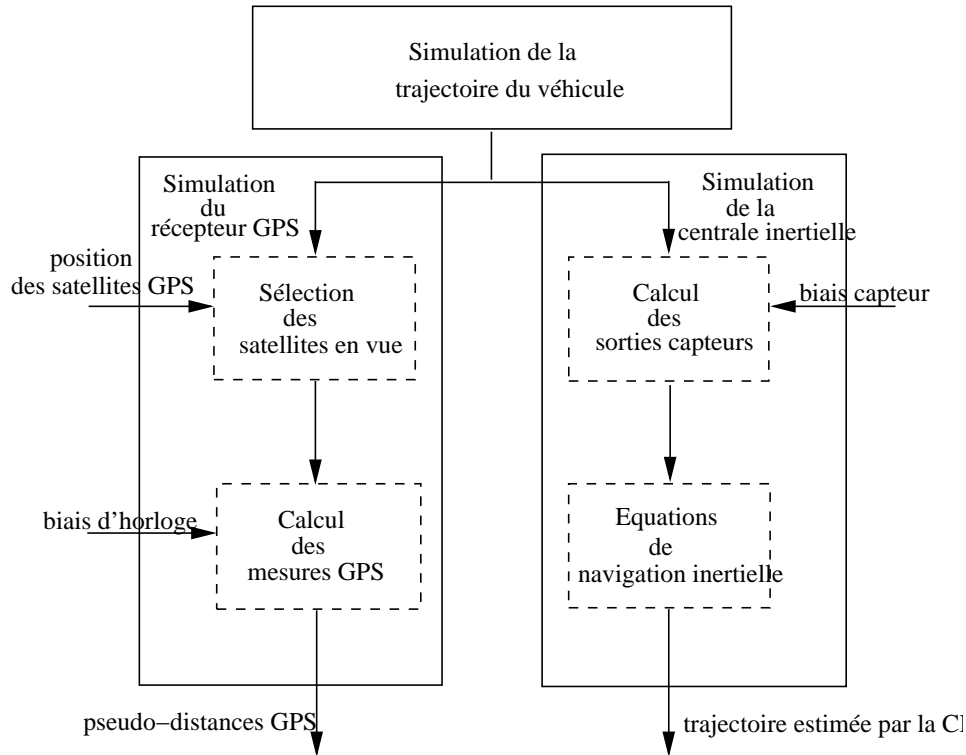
Simulation de la trajectoire du véhicule

Simulation du récepteur GPS

position des satellites GPS

Sélection des satellites en vue

biais d'horloge

Calcul des mesures GPS

pseudo−distances GPS

Simulation de la centrale inertielle

biais capteur

Calcul des sorties capteurs

Equations de navigation inertielle

trajectoire estimée par la C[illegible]